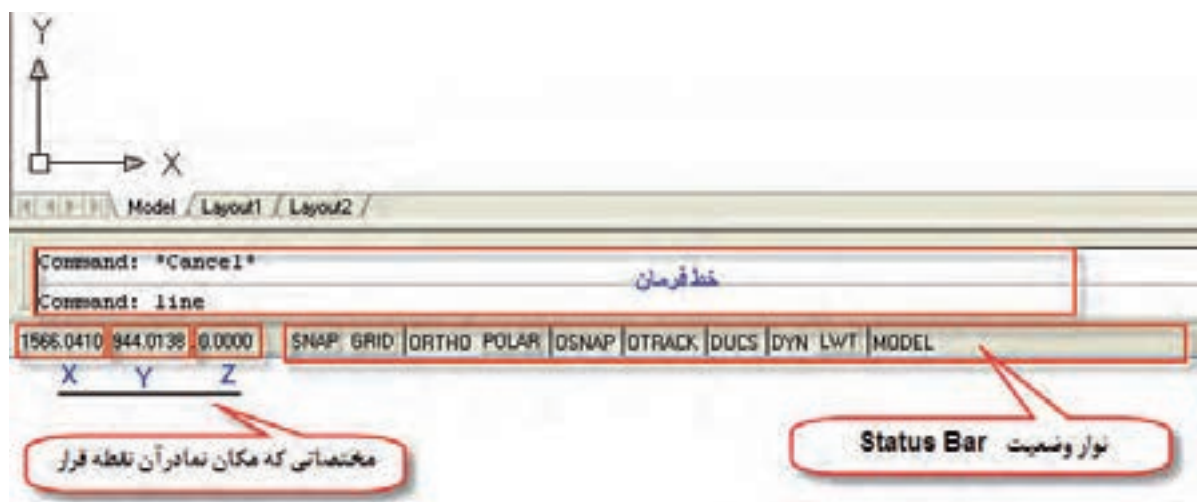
Y

X

Model / Layout1 / Layout2 /

Command: *Cancel*

خط فرمان

Command: line

1566.0410 944.0138 0.0000

SNAP GRID ORTHO POLAR OSNAP OTRACK DUCS DYN LWT MODEL

X Y Z

مختصاتی که مکان نمادرآن نقطه قرار

نوار وضعیت Status Bar